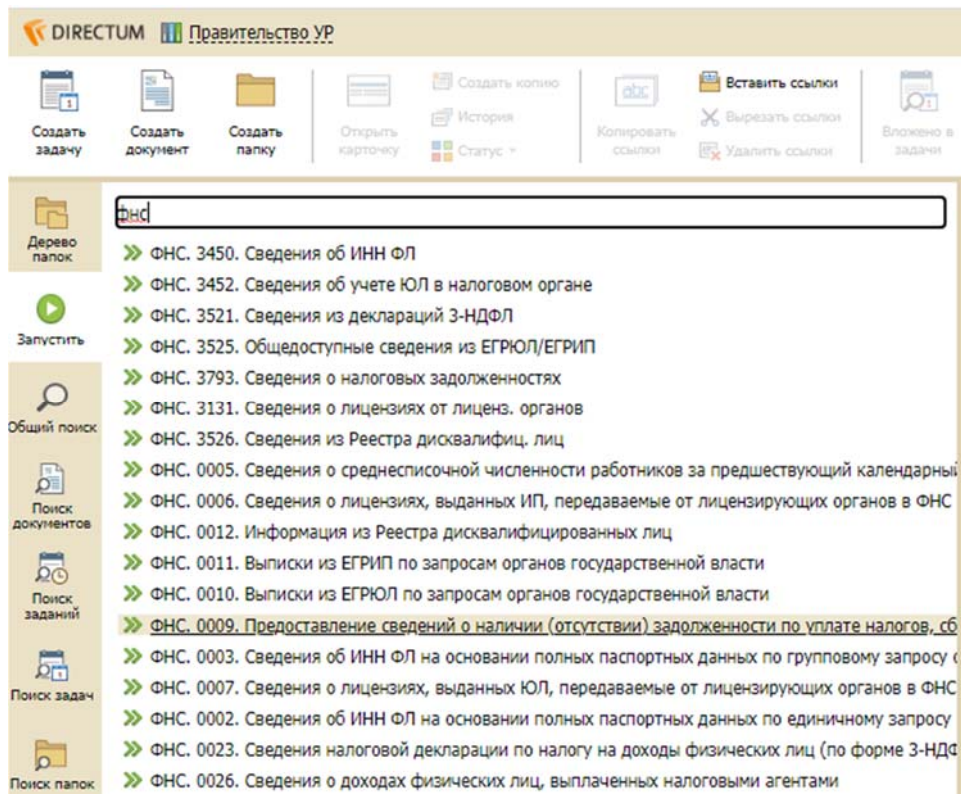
DIRECTUM Правительство УР

Создать задачу
Создать документ
Создать папку
Открыть карточку
Создать копию
История
Статус
Копировать ссылки
Вставить ссылки
Вырезать ссылки
Удалить ссылки
Вложено в задачи

Дерево папок
Запустить
Общий поиск
Поиск документов
Поиск заданий
Поиск задач
Поиск папок

фнс

ФНС. 3450. Сведения об ИНН ФЛ
ФНС. 3452. Сведения об учете ЮЛ в налоговом органе
ФНС. 3521. Сведения из деклараций 3-НДФЛ
ФНС. 3525. Общедоступные сведения из ЕГРЮЛ/ЕГРИП
ФНС. 3793. Сведения о налоговых задолженностях
ФНС. 3131. Сведения о лицензиях от лиценз. органов
ФНС. 3526. Сведения из Реестра дисквалифиц. лиц
ФНС. 0005. Сведения о среднесписочной численности работников за предшествующий календарный
ФНС. 0006. Сведения о лицензиях, выданных ИП, передаваемые от лицензирующих органов в ФНС
ФНС. 0012. Информация из Реестра дисквалифицированных лиц
ФНС. 0011. Выписки из ЕГРИП по запросам органов государственной власти
ФНС. 0010. Выписки из ЕГРЮЛ по запросам органов государственной власти
ФНС. 0009. Предоставление сведений о наличии (отсутствии) задолженности по уплате налогов, сб
ФНС. 0003. Сведения об ИНН ФЛ на основании полных паспортных данных по групповому запросу
ФНС. 0007. Сведения о лицензиях, выданных ЮЛ, передаваемые от лицензирующих органов в ФНС
ФНС. 0002. Сведения об ИНН ФЛ на основании полных паспортных данных по единичному запросу
ФНС. 0023. Сведения налоговой декларации по налогу на доходы физических лиц (по форме 3-НДФ
ФНС. 0026. Сведения о доходах физических лиц, выплаченных налоговыми агентами